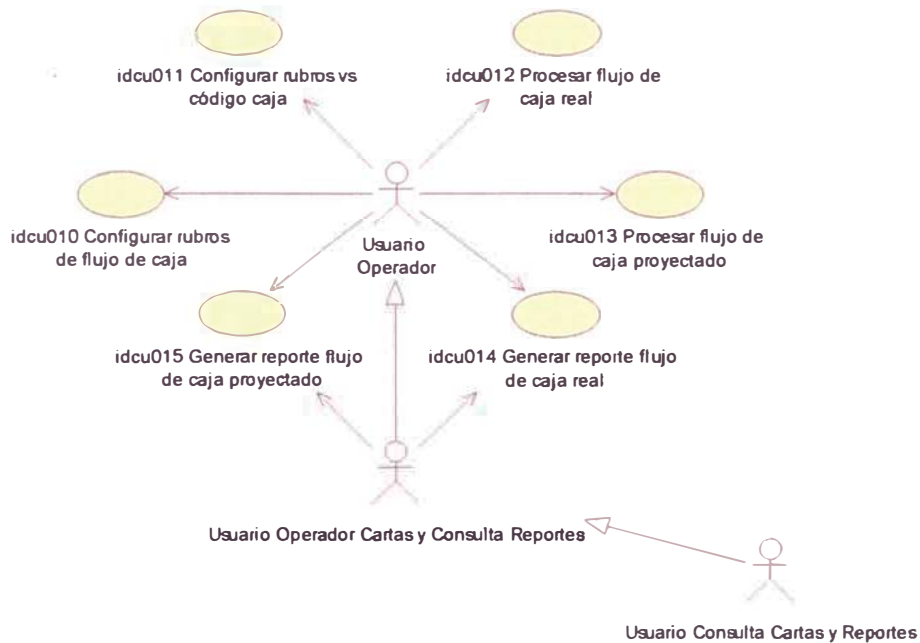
idcu011 Configurar rubros vs código caja

idcu012 Procesar flujo de caja real

idcu010 Configurar rubros de flujo de caja

Usuario Operador

idcu013 Procesar flujo de caja proyectado

idcu015 Generar reporte flujo de caja proyectado

idcu014 Generar reporte flujo de caja real

Usuario Operador Cartas y Consulta Reportes

Usuario Consulta Cartas y Reportes